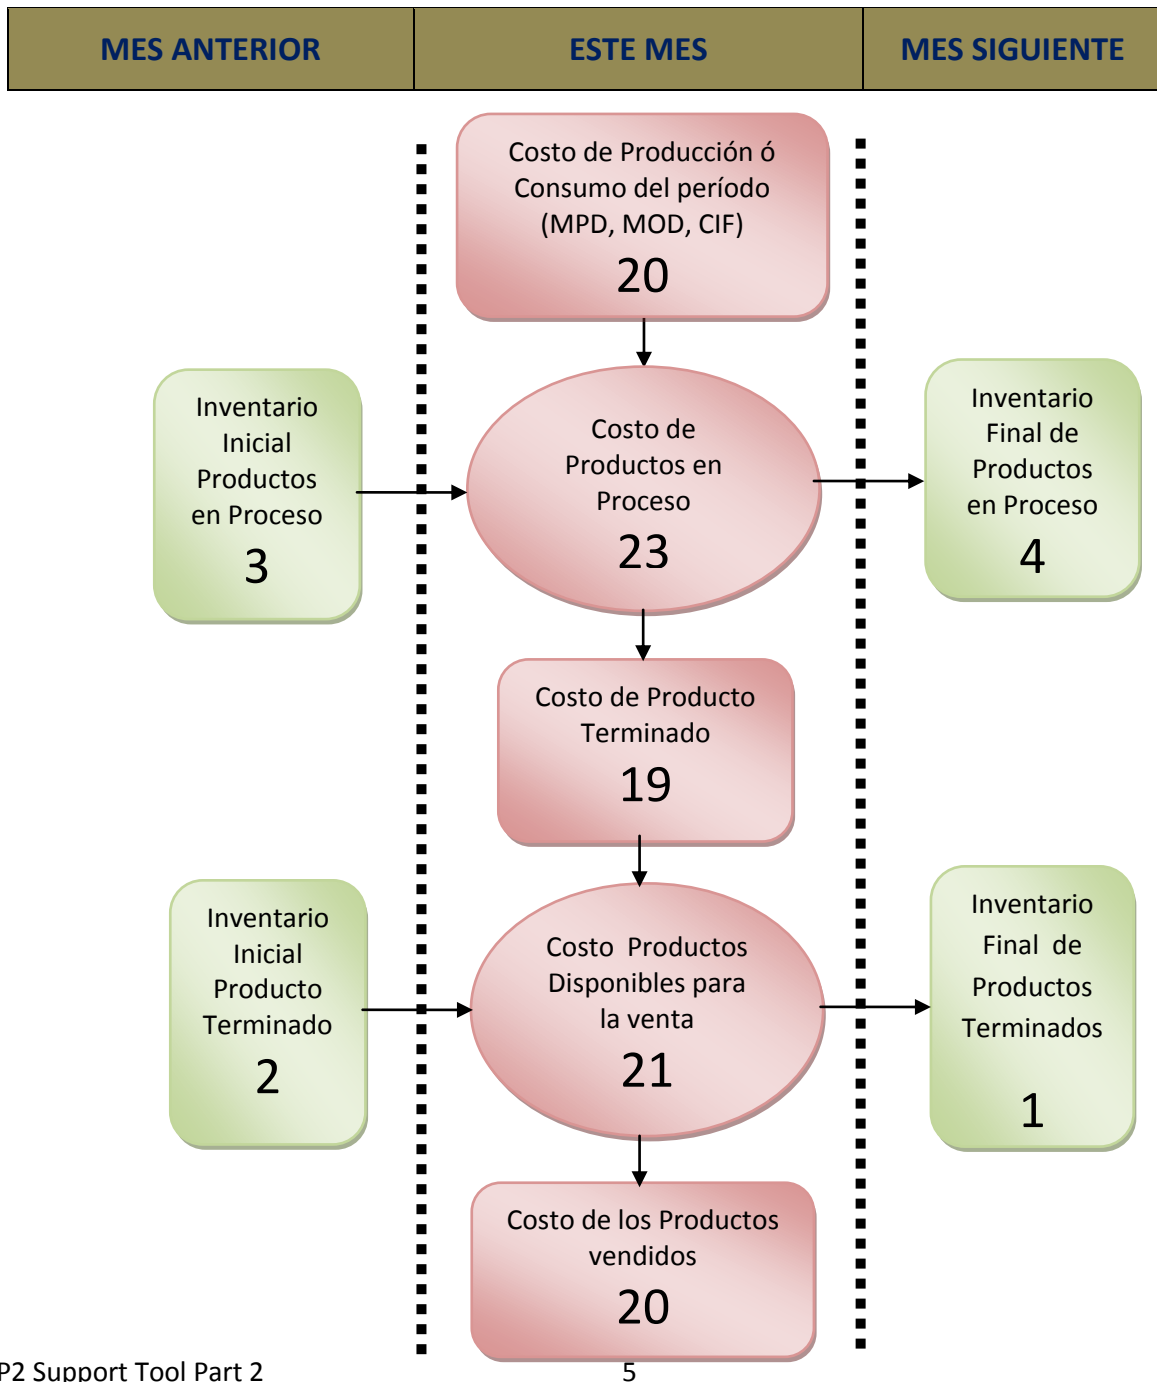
| MES ANTERIOR | ESTE MES | MES SIGUIENTE |
|---|---|---|

Costo de Producción ó Consumo del período (MPD, MOD, CIF)
20

Inventario Inicial Productos en Proceso
3

Costo de Productos en Proceso
23

Inventario Final de Productos en Proceso
4

Costo de Producto Terminado
19

Inventario Inicial Producto Terminado
2

Costo Productos Disponibles para la venta
21

Inventario Final de Productos Terminados
1

Costo de los Productos vendidos
20

P2 Support Tool Part 2

5